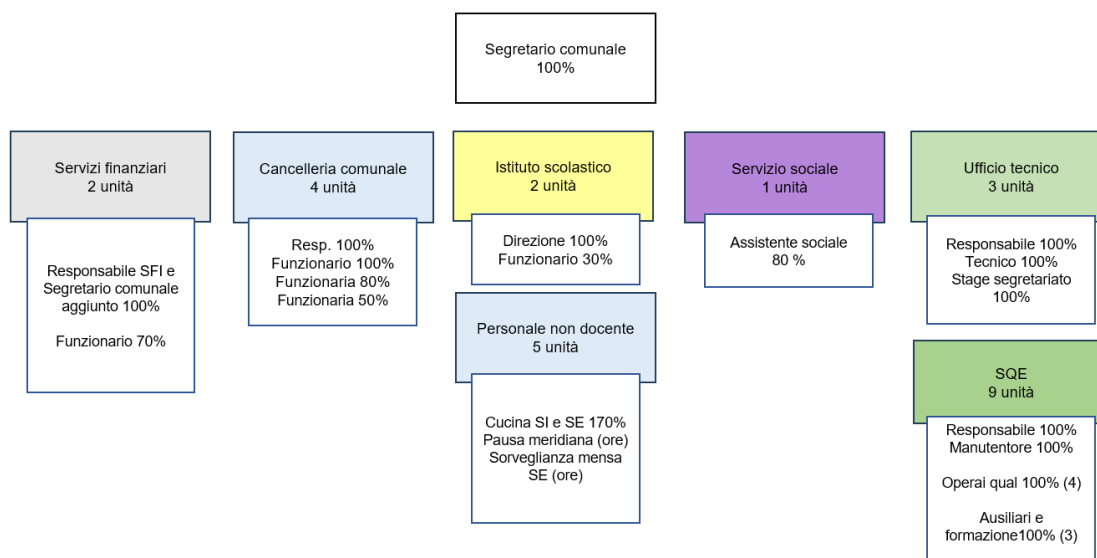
Segretario comunale
100%

Servizi finanziari
2 unità

Responsabile SFI e Segretario comunale aggiunto 100%

Funzionario 70%

Cancelleria comunale
4 unità

Resp. 100%
Funzionario 100%
Funzionaria 80%
Funzionaria 50%

Istituto scolastico
2 unità

Direzione 100%
Funzionario 30%

Personale non docente
5 unità

Cucina SI e SE 170%
Pausa meridiana (ore)
Sorveglianza mensa SE (ore)

Servizio sociale
1 unità

Assistente sociale
80 %

Ufficio tecnico
3 unità

Responsabile 100%
Tecnico 100%
Stage segretariato 100%

SQE
9 unità

Responsabile 100%
Manutentore 100%

Operai qual 100% (4)

Ausiliari e formazione100% (3)